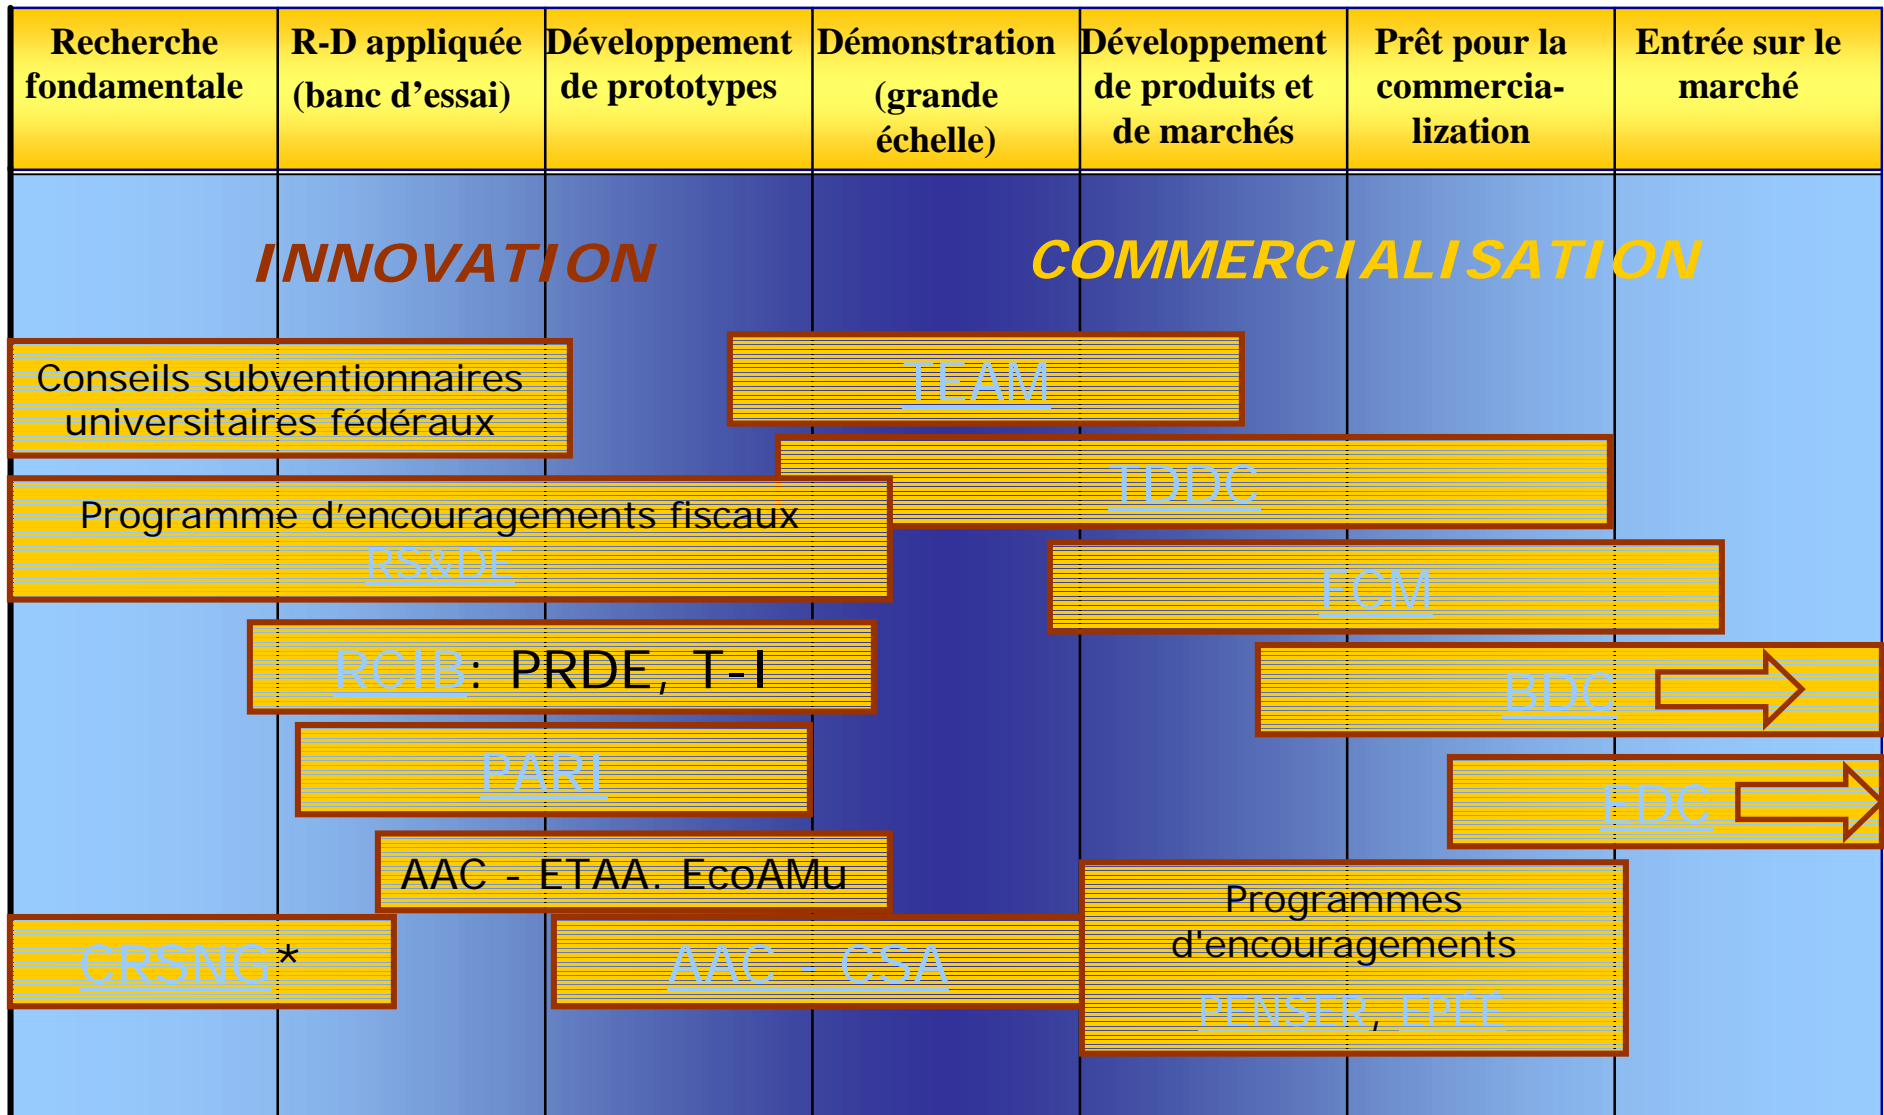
| Recherche fondamentale | R-D appliquée (banc d'essai) | Développement de prototypes | Démonstration (grande échelle) | Développement de produits et de marchés | Prêt pour la commercia-lization | Entrée sur le marché |
|---|---|---|---|---|---|---|

INNOVATION

COMMERCIALISATION

Conseils subventionnaires universitaires fédéraux

TEAM

TDDC

Programme d'encouragements fiscaux RS&DE

FCM

RCIB: PRDE, T-I

BDC

PARI

EDC

AAC - ETAA. EcoAMu

CRSNG*

AAC - CSA

Programmes d'encouragements PENSER, EPÉÉ